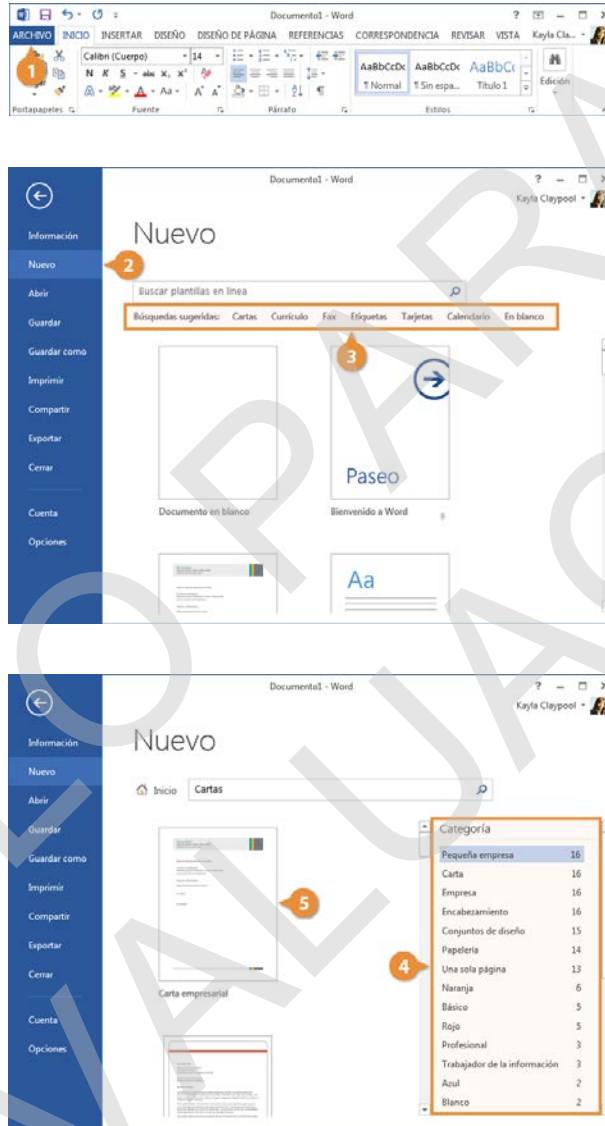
Documento1 - Word

ARCHIVO INICIO INSERTAR DISEÑO DISEÑO DE PÁGINA REFERENCIAS CORRESPONDENCIA REVISAR VISTA Kayla Cla...

1

Calibri (Cuerpo) 14

N K S abc $x_2$ $x^2$

AaBbCcDc ¶ Normal AaBbCcDc ¶ Sin espa... AaBbC Título 1

Edición

Portapapeles Fuente Párrafo Estilos

Documento1 - Word

Kayla Claypool

Información

Nuevo

2

Abrir

Guardar

Guardar como

Imprimir

Compartir

Exportar

Cerrar

Cuenta

Opciones

Nuevo

Buscar plantillas en línea

Búsquedas sugeridas: Cartas Currículo Fax Etiquetas Tarjetas Calendario En blanco

3

Paseo

Documento en blanco

Bienvenido a Word

Aa

Documento1 - Word

Kayla Claypool

Información

Nuevo

Abrir

Guardar

Guardar como

Imprimir

Compartir

Exportar

Cerrar

Cuenta

Opciones

Nuevo

Inicio Cartas

5

Carta empresarial

Categoría

| | |
|---|---|
| Pequeña empresa | 16 |
| Carta | 16 |
| Empresa | 16 |
| Encabezamiento | 16 |
| Conjuntos de diseño | 15 |
| Papelería | 14 |
| Una sola página | 13 |
| Naranja | 6 |
| Básico | 5 |
| Rojo | 5 |
| Profesional | 3 |
| Trabajador de la información | 3 |
| Azul | 2 |
| Blanco | 2 |

4

COPIA PARA EVALUACIÓN